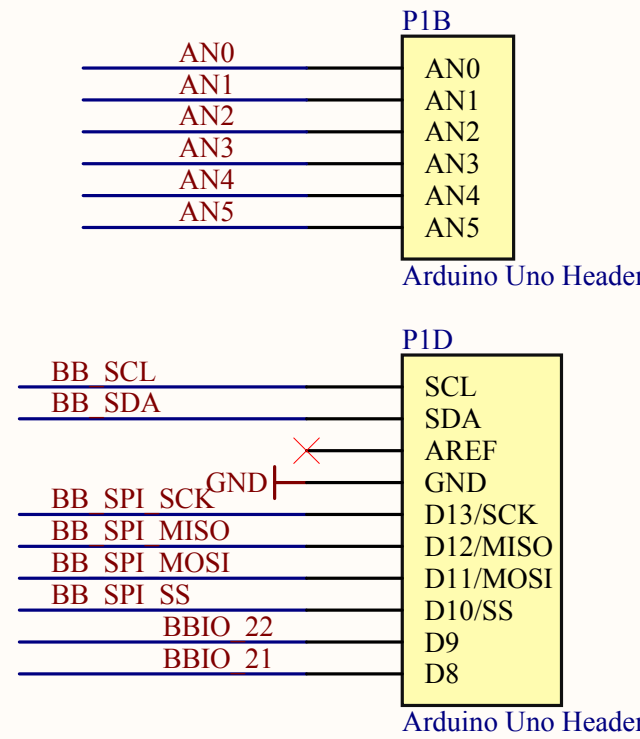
P1B

AN0
AN1
AN2
AN3
AN4
AN5

AN0
AN1
AN2
AN3
AN4
AN5

Arduino Uno Header

P1D

BB SCL
BB SDA
GND
BB SPI SCK
BB SPI MISO
BB SPI MOSI
BB SPI SS
BBIO 22
BBIO 21

SCL
SDA
AREF
GND
D13/SCK
D12/MISO
D11/MOSI
D10/SS
D9
D8

Arduino Uno Header